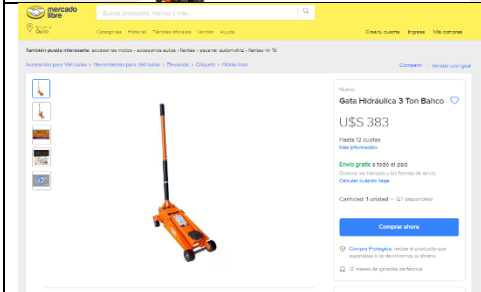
mercado libre

Buscar productos, marcas y más...

Enviar a Quito

Categorías Historial Tiendas oficiales Vender Ayuda

Crea tu cuenta Ingresa Mis compras

También puede interesarte: accesorios motos - accesorios autos - llantas - escaner automotriz - llantas rin 15

Accesorios para Vehículos > Herramientas para Vehículos > Elevación > Criquets > Hidráulicos

Compartir | Vender uno igual

Nuevo

Gata Hidráulica 3 Ton Bahco

U$S 383

Hasta 12 cuotas

Más información

Envío gratis a todo el país

Conoce los tiempos y las formas de envío.

Calcular cuándo llega

Cantidad: 1 unidad (27 disponibles)

Comprar ahora

Compra Protegida, recibe el producto que esperabas o te devolvemos tu dinero.

12 meses de garantía de fábrica.